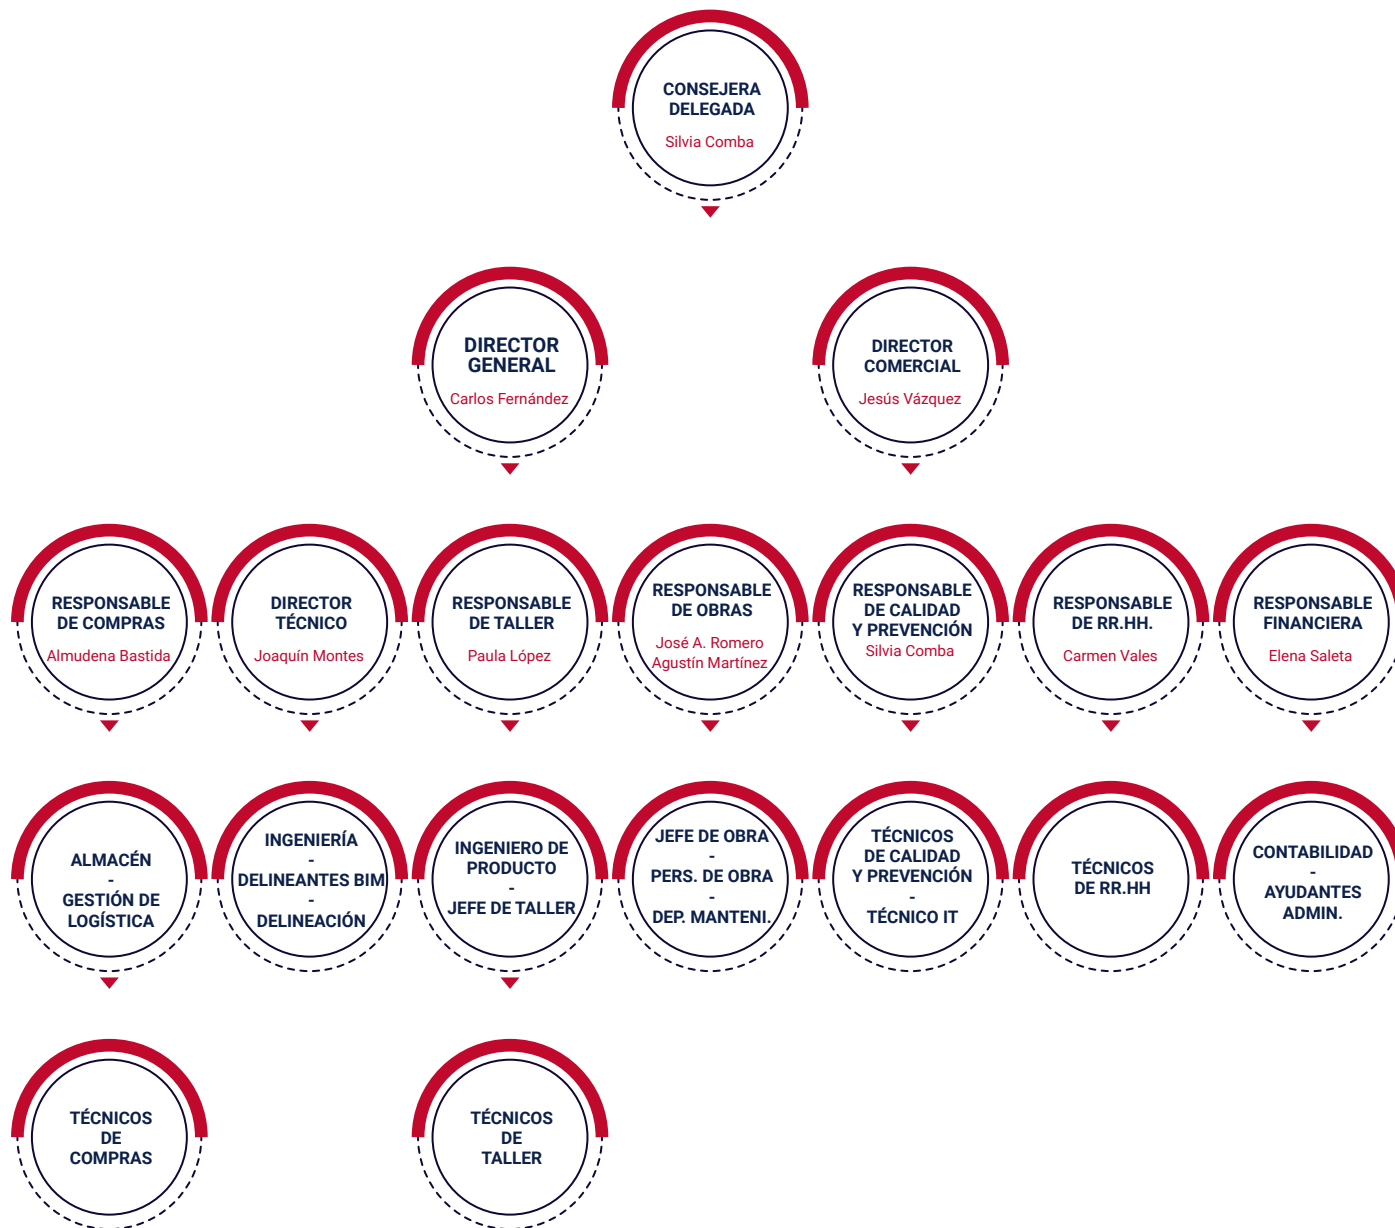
CONSEJERA DELEGADA
Silvia Comba

DIRECTOR GENERAL
Carlos Fernández

DIRECTOR COMERCIAL
Jesús Vázquez

RESPONSABLE DE COMPRAS
Almudena Bastida

DIRECTOR TÉCNICO
Joaquín Montes

RESPONSABLE DE TALLER
Paula López

RESPONSABLE DE OBRAS
José A. Romero
Agustín Martínez

RESPONSABLE DE CALIDAD Y PREVENCIÓN
Silvia Comba

RESPONSABLE DE RR.HH.
Carmen Vales

RESPONSABLE FINANCIERA
Elena Saleta

ALMACÉN
-
GESTIÓN DE LOGÍSTICA

INGENIERÍA
-
DELINEANTES BIM
-
DELINEACIÓN

INGENIERO DE PRODUCTO
-
JEFE DE TALLER

JEFE DE OBRA
-
PERS. DE OBRA
-
DEP. MANTENI.

TÉCNICOS DE CALIDAD Y PREVENCIÓN
-
TÉCNICO IT

TÉCNICOS DE RR.HH

CONTABILIDAD
-
AYUDANTES ADMIN.

TÉCNICOS DE COMPRAS

TÉCNICOS DE TALLER